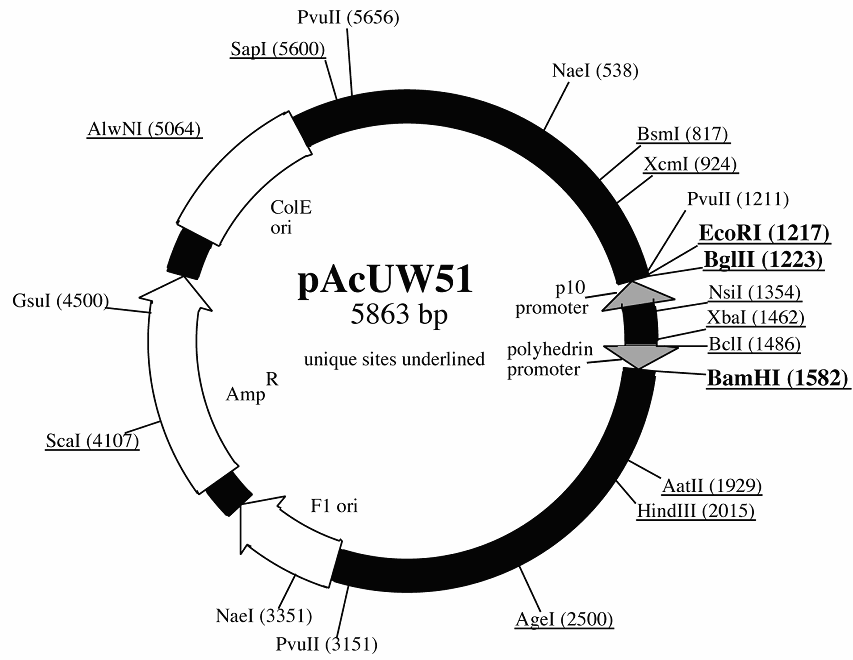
PvuII (5656)
SapI (5600)
NaeI (538)
AlwNI (5064)
BsmI (817)
XcmI (924)
PvuII (1211)
ColE ori
EcoRI (1217)
BglII (1223)
pAcUW51
5863 bp
p10 promoter
GsuI (4500)
NsiI (1354)
XbaI (1462)
unique sites underlined
polyhedrin promoter
BclI (1486)
BamHI (1582)
Amp$^R$
ScaI (4107)
AatII (1929)
HindIII (2015)
F1 ori
NaeI (3351)
PvuII (3151)
AgeI (2500)